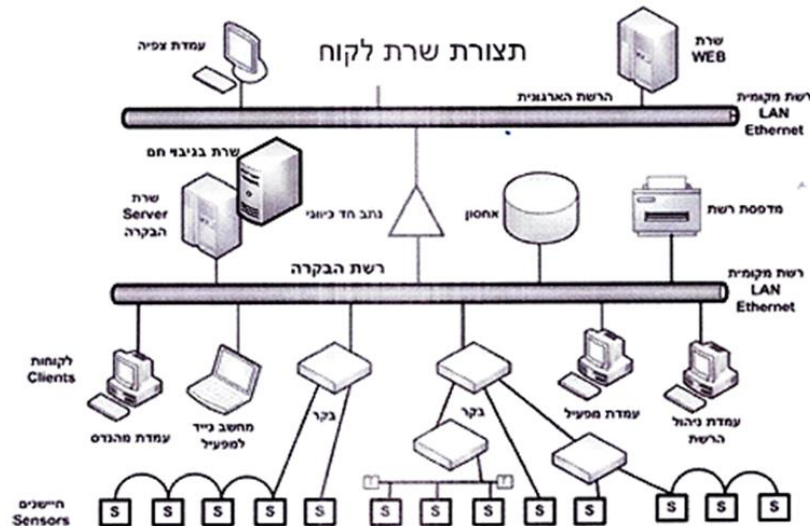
תצורת שרת לקוח

עמדת צפיה

שרת WEB

הרשת הארגונית

רשת מקומית LAN Ethernet

שרת בגיבוי חם

שרת Server הבקרה

נתב חד כיווני

אחסון

מדפסת רשת

רשת הבקרה

רשת מקומית LAN Ethernet

לקוחות Clients

מחשב נייד למפעיל

בקר

בקר

עמדת מפעיל

עמדת ניהול הרשת

עמדת מהנדס

חיישנים Sensors

S S S S S S S S S S S S S